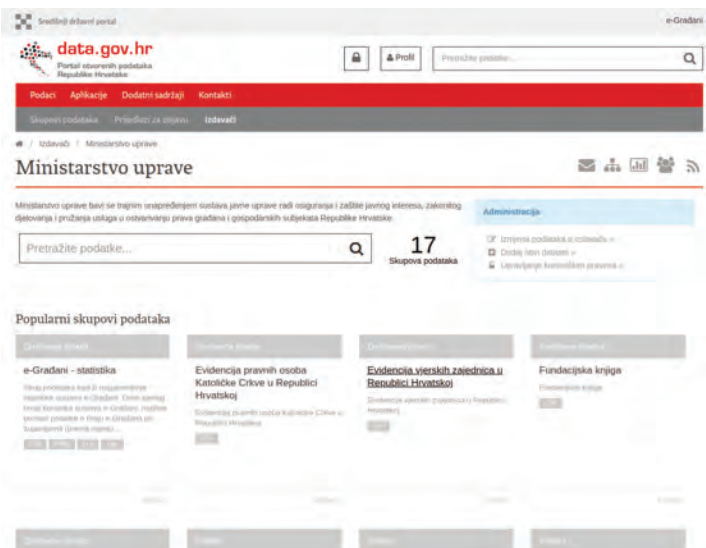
Središnji državni portal

e-Građani

data.gov.hr
Portal otvorenih podataka Republike Hrvatske

Profil

Pretraživ podatke...

Podaci Aplikacije Dodatni sadržaji Kontakti

Skupovi podataka Prijedlozi za objavu Izdavači

Izdavači / Ministarstvo uprave

Ministarstvo uprave

Ministarstvo uprave bavi se trajnim unapređenjem sustava javne uprave radi osiguranja i zaštite javnog interesa, zakonitog djelovanja i pružanja usluga u ostvarivanju prava građana i gospodarskih subjekata Republike Hrvatske.

Administracija

Izmjena podataka o izdavaču »
Dodaj novi dataset »
Upravljanje korisničkim pravima »

Pretražite podatke...

17
Skupova podataka

Popularni skupovi podataka

e-Građani - statistika

Evidencija pravnih osoba Katoličke Crkve u Republici Hrvatskoj

Evidencija pravnih osoba Katoličke Crkve u Republici Hrvatskoj

Evidencija vjerskih zajednica u Republici Hrvatskoj

Evidencija vjerskih zajednica u Republici Hrvatskoj

Fundacijska knjiga

Fundacijska knjiga